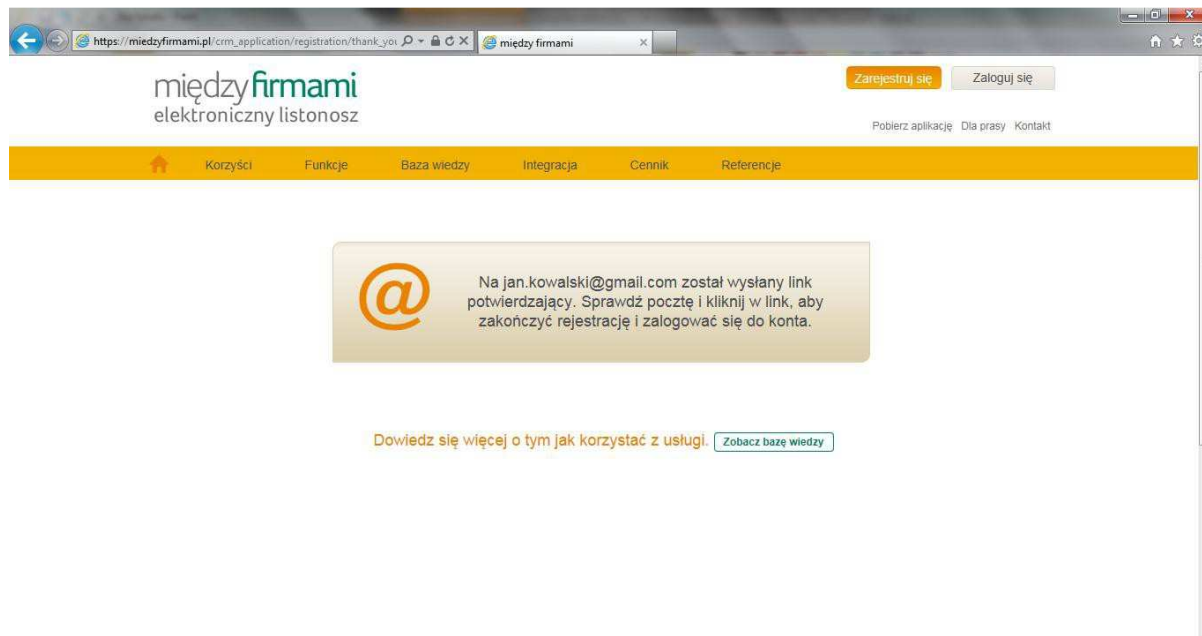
https://miedzyfirmami.pl/crm_application/registration/thank_yo
między firmami

między firmami
elektroniczny listonosz

Zarejestruj się
Zaloguj się

Pobierz aplikację Dla prasy Kontakt

Korzyści Funkcje Baza wiedzy Integracja Cennik Referencje

@

Na jan.kowalski@gmail.com został wysłany link potwierdzający. Sprawdź pocztę i kliknij w link, aby zakończyć rejestrację i zalogować się do konta.

Dowiedz się więcej o tym jak korzystać z usługi. Zobacz bazę wiedzy